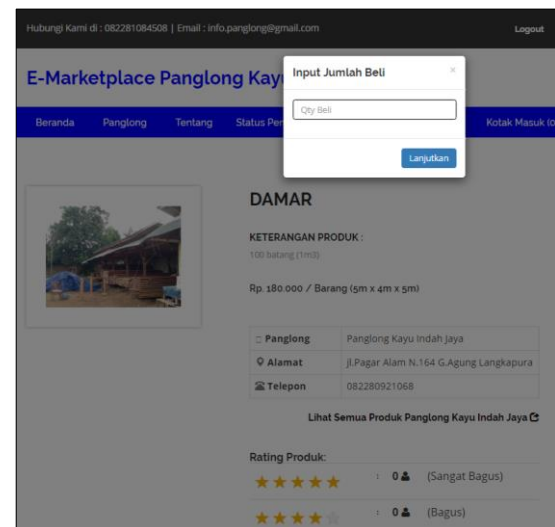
Hubungi Kami di : 082281084508 | Email : info.panglong@gmail.com

Logout

E-Marketplace Panglong Kayu

Input Jumlah Beli

×

Qty Beli

Lanjutkan

Beranda Panglong Tentang Status Per

Kotak Masuk (0

DAMAR

KETERANGAN PRODUK :

100 batang (1m3)

Rp. 180.000 / Barang (5m x 4m x 5m)

| Panglong | Panglong Kayu Indah Jaya |
|---|---|
| Alamat | Jl.Pagar Alam N.164 G.Agung Langkapura |
| Telepon | 082280921068 |

Lihat Semua Produk Panglong Kayu Indah Jaya

Rating Produk:

★★★★★ : 0 (Sangat Bagus)

★★★★☆ : 0 (Bagus)